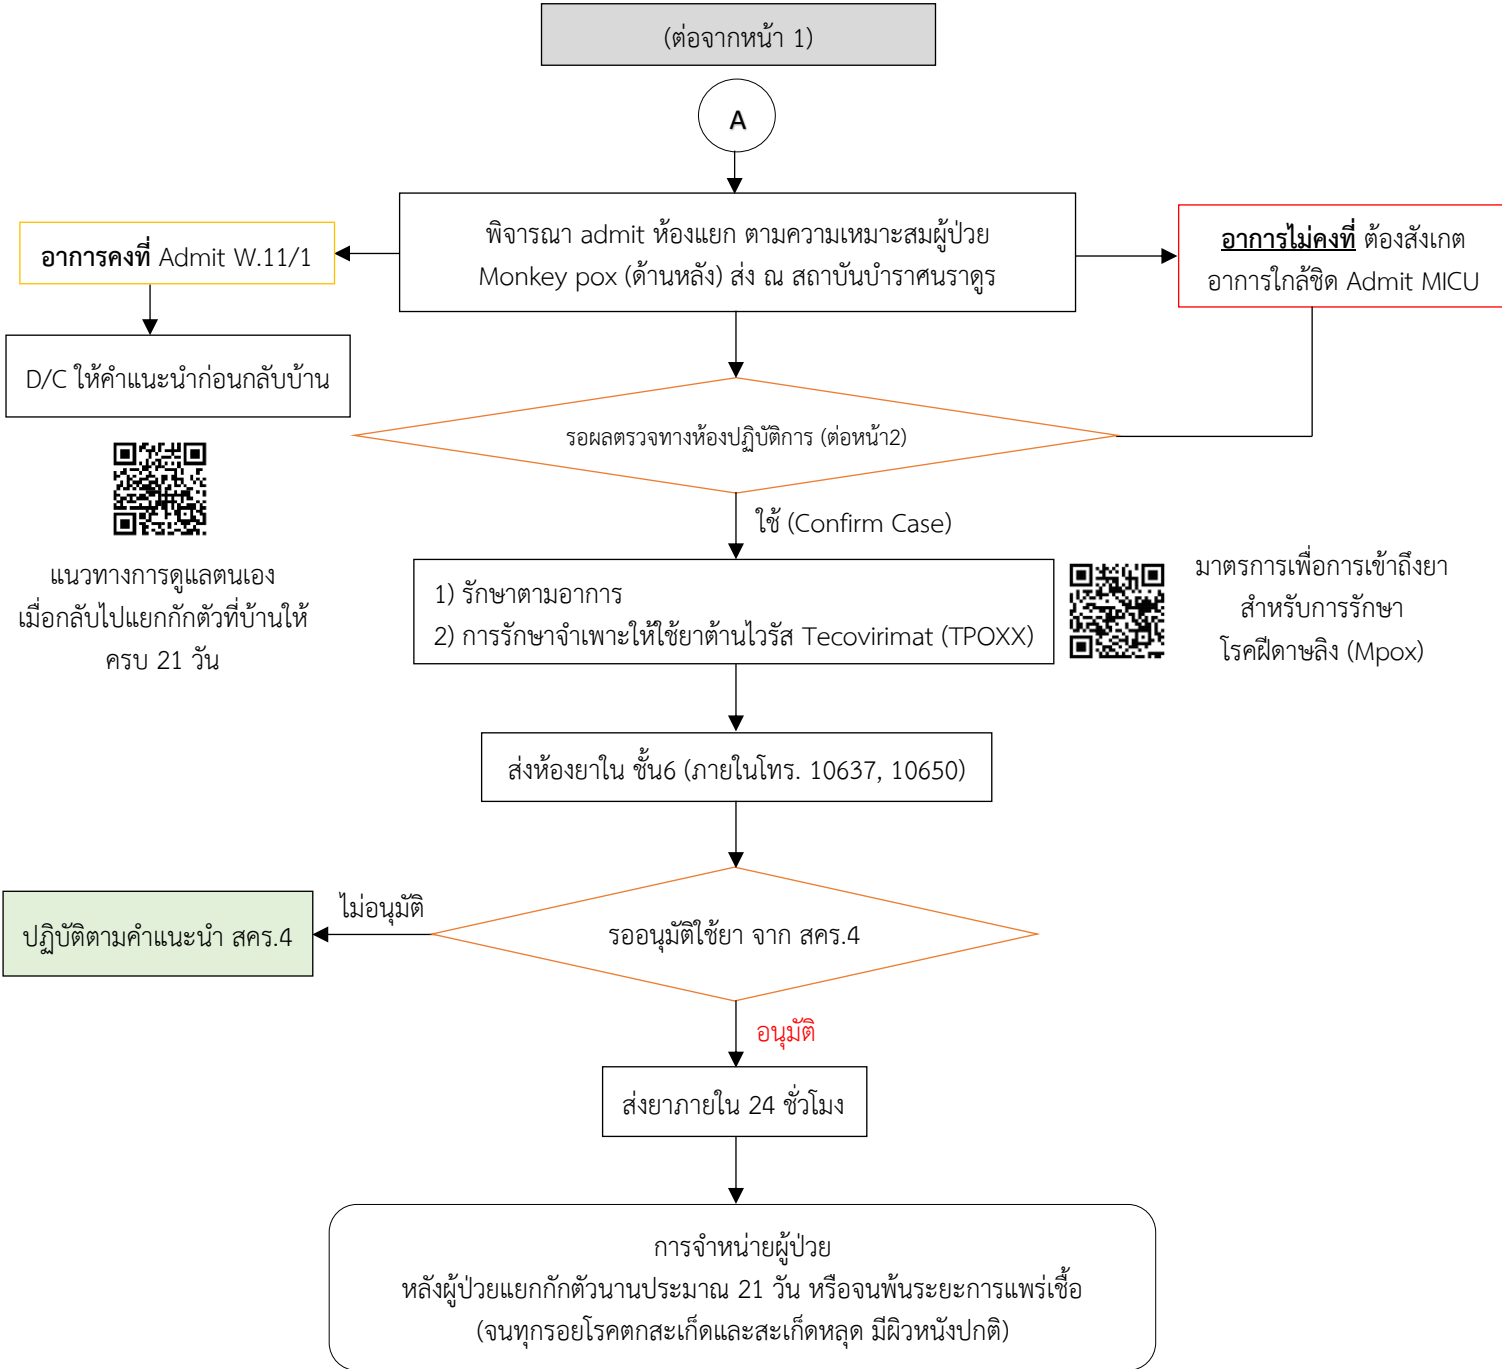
(ต่อจากหน้า 1)

A

พิจารณา admit ห้องแยก ตามความเหมาะสมผู้ป่วย Monkey pox (ด้านหลัง) ส่ง ณ สถาบันบำราศนราดูร

**อาการคงที่** Admit W.11/1

**อาการไม่คงที่** ต้องสังเกตอาการใกล้ชิด Admit MICU

D/C ให้คำแนะนำก่อนกลับบ้าน

แนวทางการดูแลตนเอง เมื่อกลับไปแยกกักตัวที่บ้านให้ครบ 21 วัน

รอผลตรวจทางห้องปฏิบัติการ (ต่อหน้า2)

ใช้ (Confirm Case)

1) รักษาตามอาการ
2) การรักษาจำเพาะให้ใช้ยาต้านไวรัส Tecovirimat (TPOXX)

มาตรการเพื่อการเข้าถึงยา สำหรับการรักษา โรคฝีดาษลิง (Mpox)

ส่งห้องยาใน ชั้น6 (ภายในโทร. 10637, 10650)

ไม่อนุมัติ

ปฏิบัติตามคำแนะนำ สคร.4

รออนุมัติใช้ยา จาก สคร.4

อนุมัติ

ส่งยาภายใน 24 ชั่วโมง

การจำหน่ายผู้ป่วย
หลังผู้ป่วยแยกกักตัวนานประมาณ 21 วัน หรือจนพ้นระยะการแพร่เชื้อ
(จนทุกรอยโรคตกสะเก็ดและสะเก็ดหลุด มีผิวหนังปกติ)